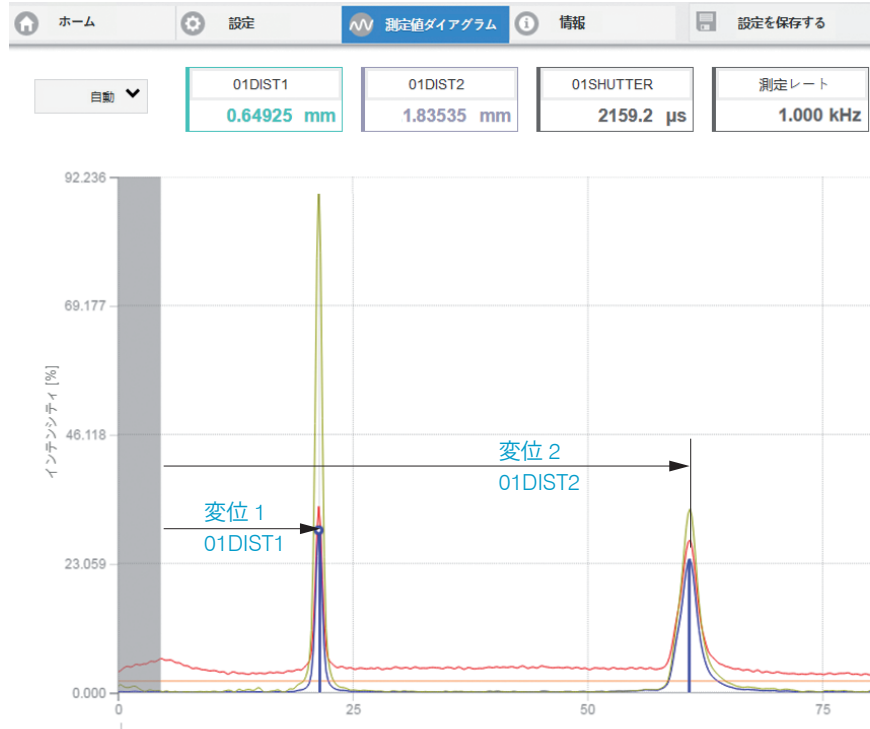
ホーム
設定
測定値ダイアグラム
情報
設定を保存する

自動

| 01DIST1 | 01DIST2 | 01SHUTTER | 測定レート |
|---|---|---|---|
| 0.64925 mm | 1.83535 mm | 2159.2 µs | 1.000 kHz |

92.236
69.177
46.118
23.059
0.000
インテンシティ [%]
0
25
50
75

変位 2
01DIST2

変位 1
01DIST1